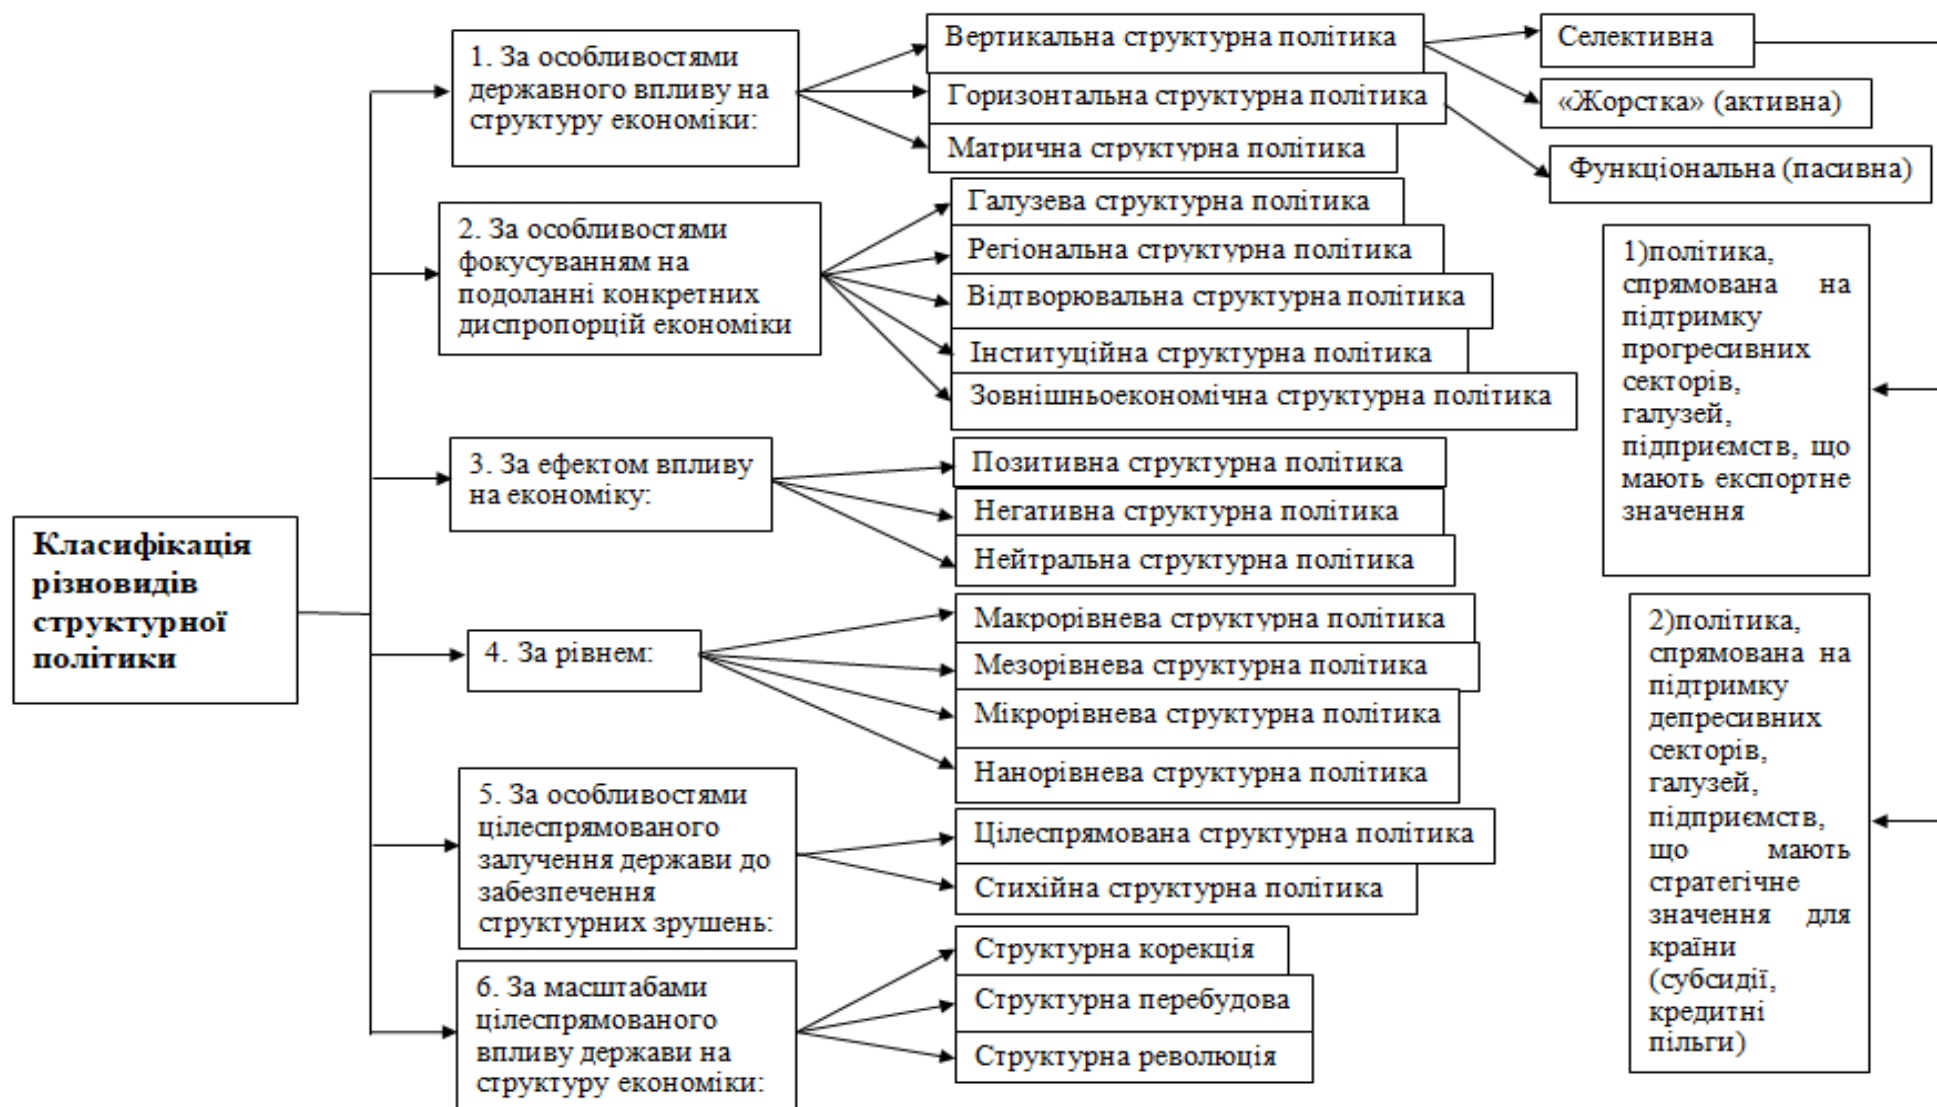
Класифікація різновидів структурної політики

1. За особливостями державного впливу на структуру економіки:

Вертикальна структурна політика

Горизонтальна структурна політика

Матрична структурна політика

Селективна

«Жорстка» (активна)

Функціональна (пасивна)

2. За особливостями фокусуванням на подоланні конкретних диспропорцій економіки

Галузева структурна політика

Регіональна структурна політика

Відтворювальна структурна політика

Інституційна структурна політика

Зовнішньоекономічна структурна політика

1)політика, спрямована на підтримку прогресивних секторів, галузей, підприємств, що мають експортне значення

3. За ефектом впливу на економіку:

Позитивна структурна політика

Негативна структурна політика

Нейтральна структурна політика

4. За рівнем:

Макрорівнева структурна політика

Мезорівнева структурна політика

Мікрорівнева структурна політика

Нанорівнева структурна політика

2)політика, спрямована на підтримку депресивних секторів, галузей, підприємств, що мають стратегічне значення для країни (субсидії, кредитні пільги)

5. За особливостями цілеспрямованого залучення держави до забезпечення структурних зрушень:

Цілеспрямована структурна політика

Стихійна структурна політика

6. За масштабами цілеспрямованого впливу держави на структуру економіки:

Структурна корекція

Структурна перебудова

Структурна революція